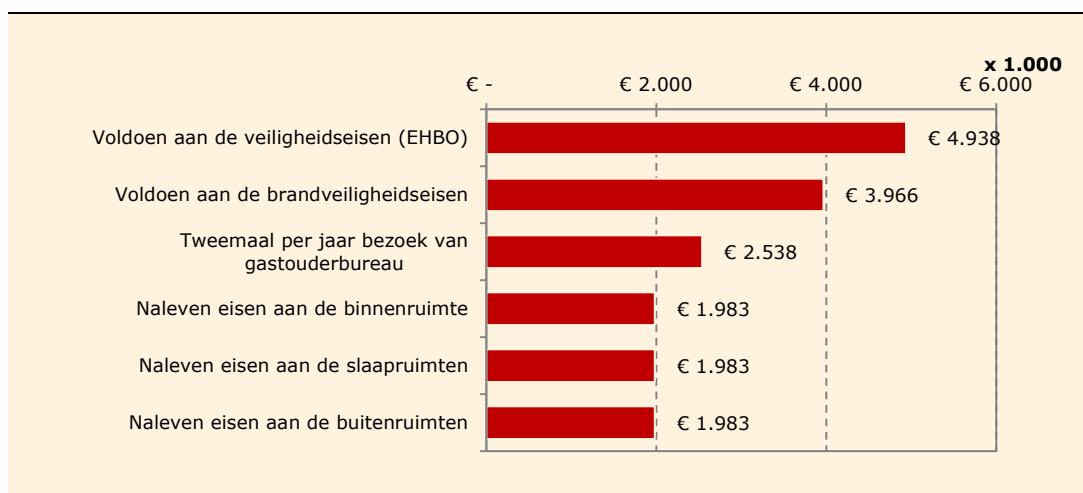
x 1.000

€ - € 2.000 € 4.000 € 6.000

| | |
|---|---|
| Voldoen aan de veiligheidseisen (EHBO) | € 4.938 |
| Voldoen aan de brandveiligheidseisen | € 3.966 |
| Tweemaal per jaar bezoek van gastouderbureau | € 2.538 |
| Naleven eisen aan de binnenruimte | € 1.983 |
| Naleven eisen aan de slaapruimten | € 1.983 |
| Naleven eisen aan de buitenruimten | € 1.983 |